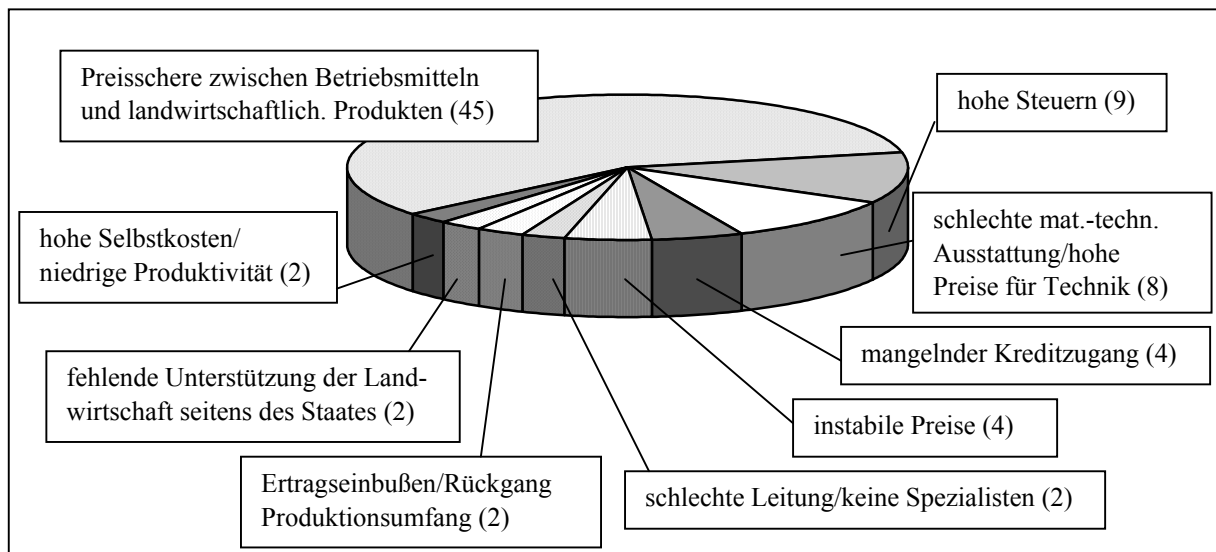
Preisschere zwischen Betriebsmitteln und landwirtschaftlich. Produkten (45)

hohe Steuern (9)

schlechte mat.-techn. Ausstattung/hohe Preise für Technik (8)

hohe Selbstkosten/ niedrige Produktivität (2)

mangelnder Kreditzugang (4)

fehlende Unterstützung der Landwirtschaft seitens des Staates (2)

instabile Preise (4)

Ertragseinbußen/Rückgang Produktionsumfang (2)

schlechte Leitung/keine Spezialisten (2)